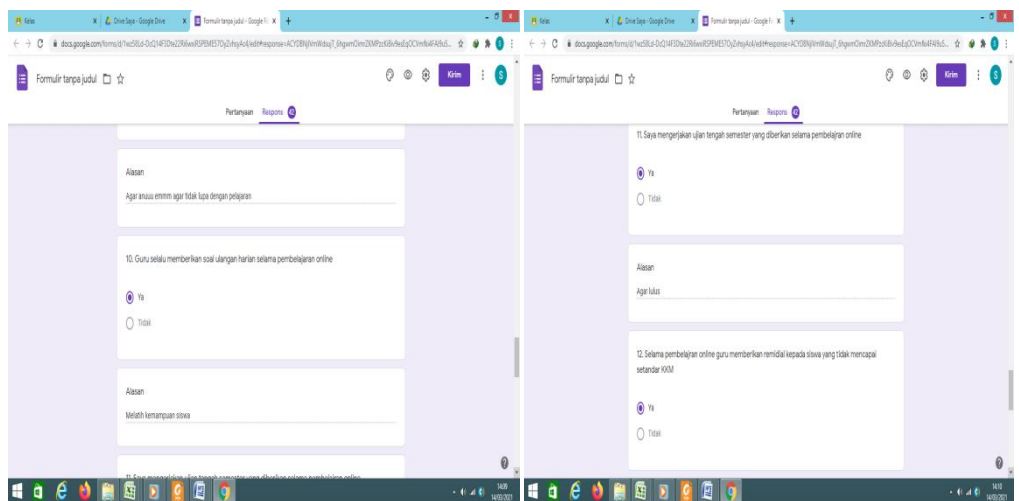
Kelas | Drive Saya - Google Drive | Formulir tanpa judul - Google F | +

docs.google.com/forms/d/1wz58Ld-DzQ14F3Dte22Kkwx9SPEME57OyZvhsyAc4/edit#response=ACYDBNjWmWdsuj7_6hgwmOimrZKMPzcKiBv9esEqOCVm9d4FA9u5...

Formulir tanpa judul

Kirim

Pertanyaan Respons 42

Alasan

Agar anuuu emmm agar tidak lupa dengan pelajaran

10. Guru selalu memberikan soal ulangan harian selama pembelajaran online

Ya

Tidak

Alasan

Melatih kemampuan siswa

11. Saya mengerjakan ujian tengah semester yang diberikan selama pembelajaran online

14:09
14/03/2021

Kelas | Drive Saya - Google Drive | Formulir tanpa judul - Google F | +

docs.google.com/forms/d/1wz58Ld-DzQ14F3Dte22Kkwx9SPEME57OyZvhsyAc4/edit#response=ACYDBNjWmWdsuj7_6hgwmOimrZKMPzcKiBv9esEqOCVm9d4FA9u5...

Formulir tanpa judul

Kirim

Pertanyaan Respons 42

11. Saya mengerjakan ujian tengah semester yang diberikan selama pembelajaran online

Ya

Tidak

Alasan

Agar lulus

12. Selama pembelajaran online guru memberikan remidial kepada siswa yang tidak mencapai setandar KKM

Ya

Tidak

14:10
14/03/2021